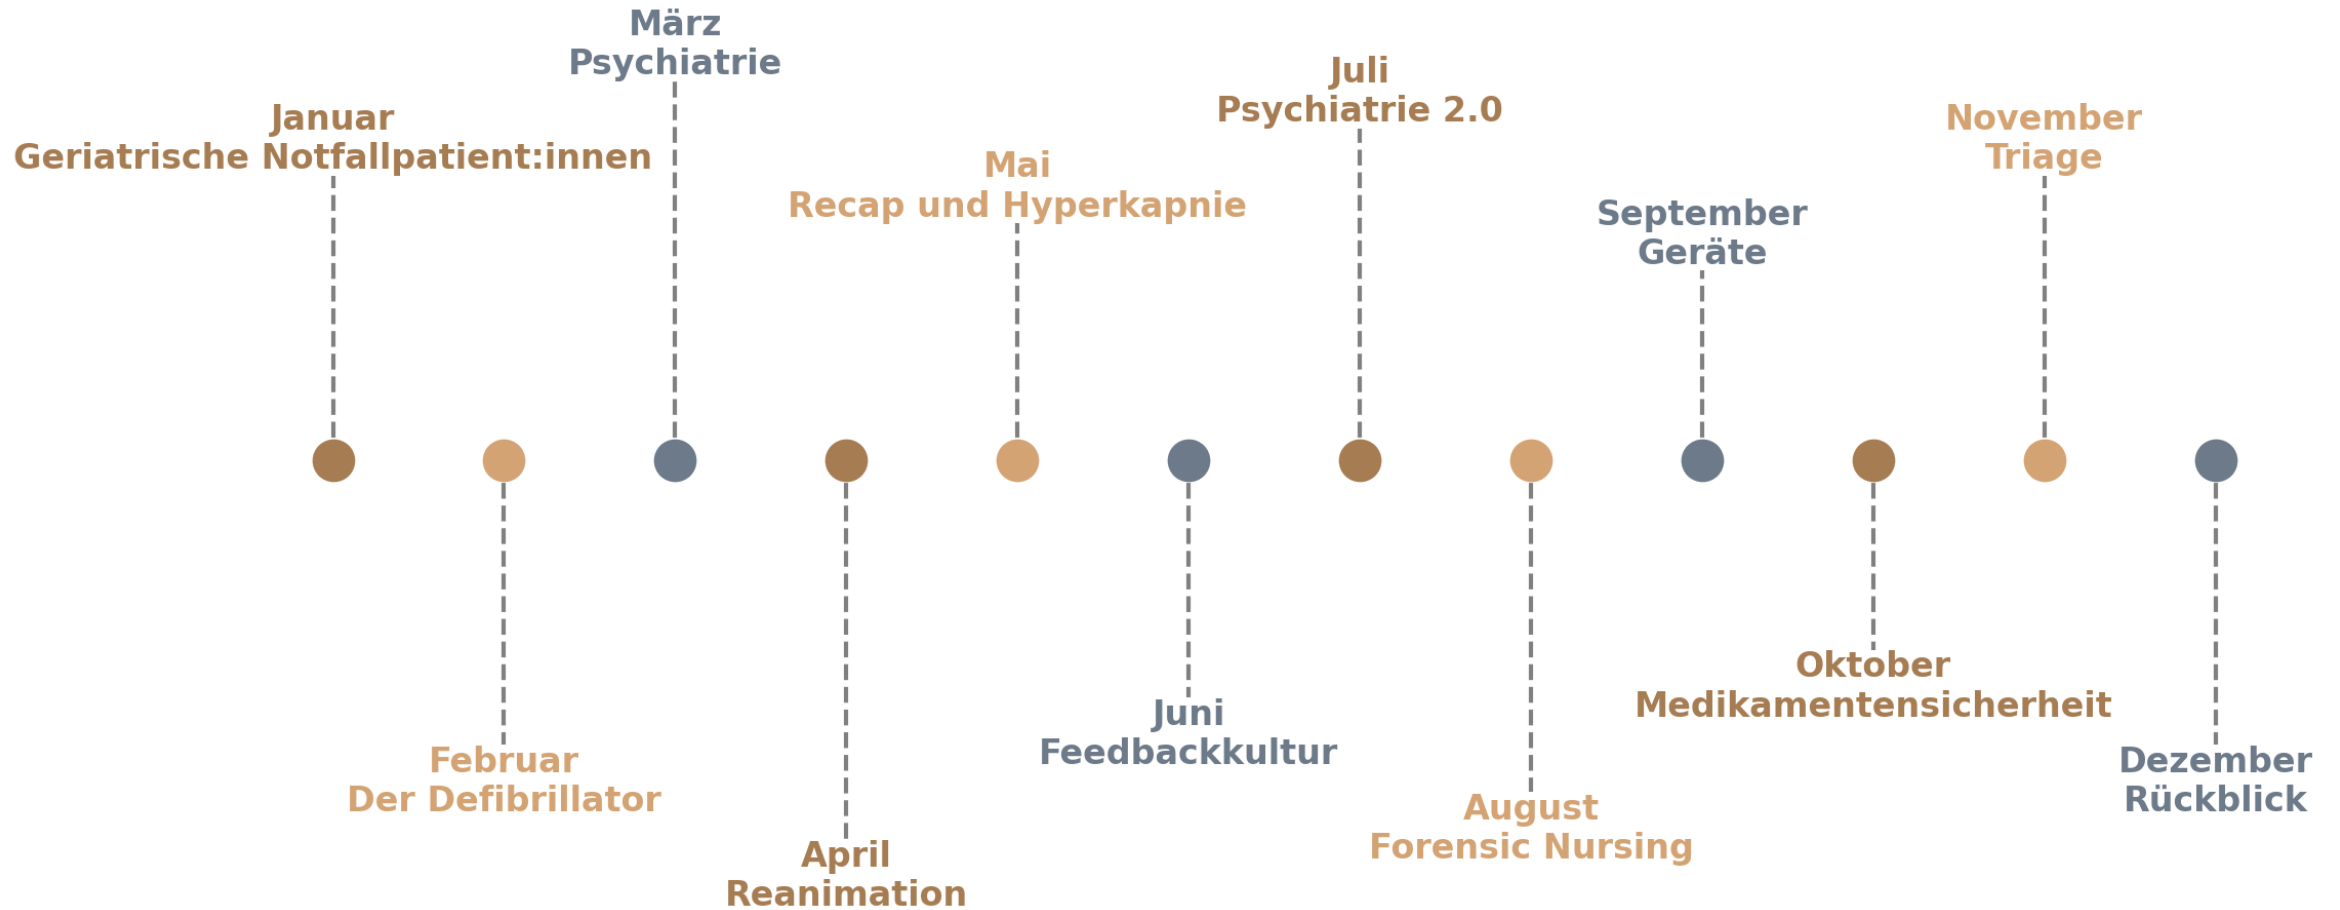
Januar
Geriatrische Notfallpatient:innen

Februar
Der Defibrillator

März
Psychiatrie

April
Reanimation

Mai
Recap und Hyperkapnie

Juni
Feedbackkultur

Juli
Psychiatrie 2.0

August
Forensic Nursing

September
Geräte

Oktober
Medikamentensicherheit

November
Triage

Dezember
Rückblick